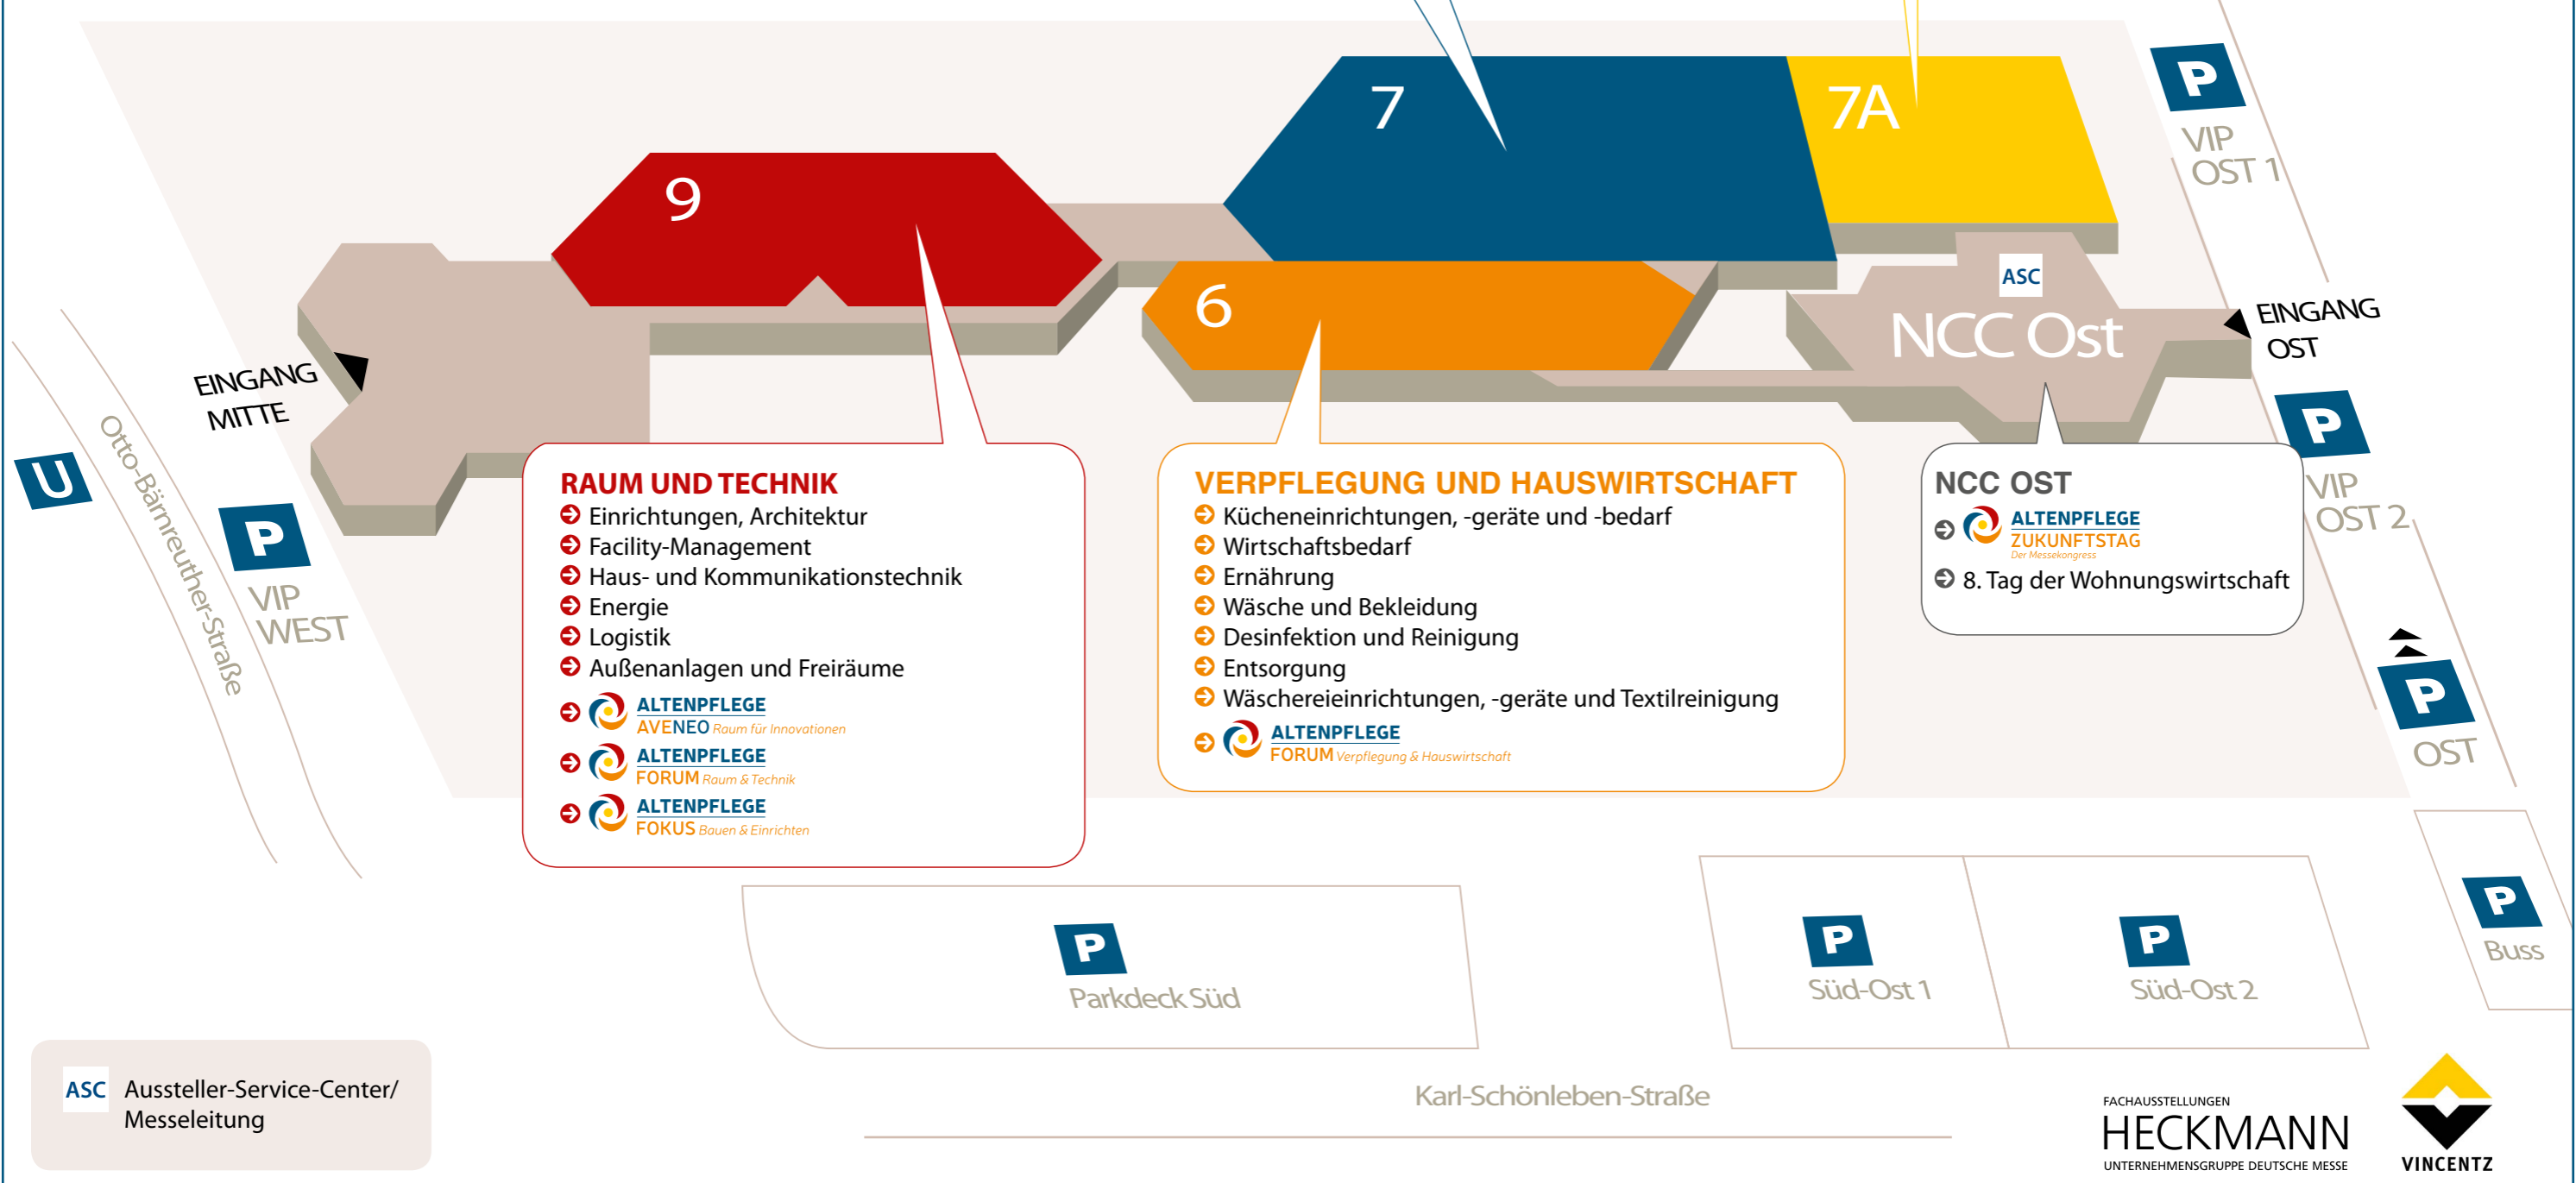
7

7A

9

6

P
VIP
OST 1

ASC
NCC Ost

EINGANG
OST

EINGANG
MITTE

U

Otto-Bärnreuther-Straße

P
VIP
WEST

P
VIP
OST 2

RAUM UND TECHNIK
Einrichtungen, Architektur
Facility-Management
Haus- und Kommunikationstechnik
Energie
Logistik
Außenanlagen und Freiräume
ALTENPFLEGE
AVENEO Raum für Innovationen
ALTENPFLEGE
FORUM Raum & Technik
ALTENPFLEGE
FOKUS Bauen & Einrichten

VERPFLEGUNG UND HAUSWIRTSCHAFT
Kücheneinrichtungen, -geräte und -bedarf
Wirtschaftsbedarf
Ernährung
Wäsche und Bekleidung
Desinfektion und Reinigung
Entsorgung
Wäschereieinrichtungen, -geräte und Textilreinigung
ALTENPFLEGE
FORUM Verpflegung & Hauswirtschaft

NCC OST
ALTENPFLEGE
ZUKUNFTSTAG
Der Messekongress
8. Tag der Wohnungswirtschaft

P
OST

P
Buss

P
Parkdeck Süd

P
Süd-Ost 1

P
Süd-Ost 2

ASC Aussteller-Service-Center/
Messeleitung

Karl-Schönleben-Straße

FACHAUSSTELLUNGEN
HECKMANN
UNTERNEHMENSGRUPPE DEUTSCHE MESSE

VINCENTZ